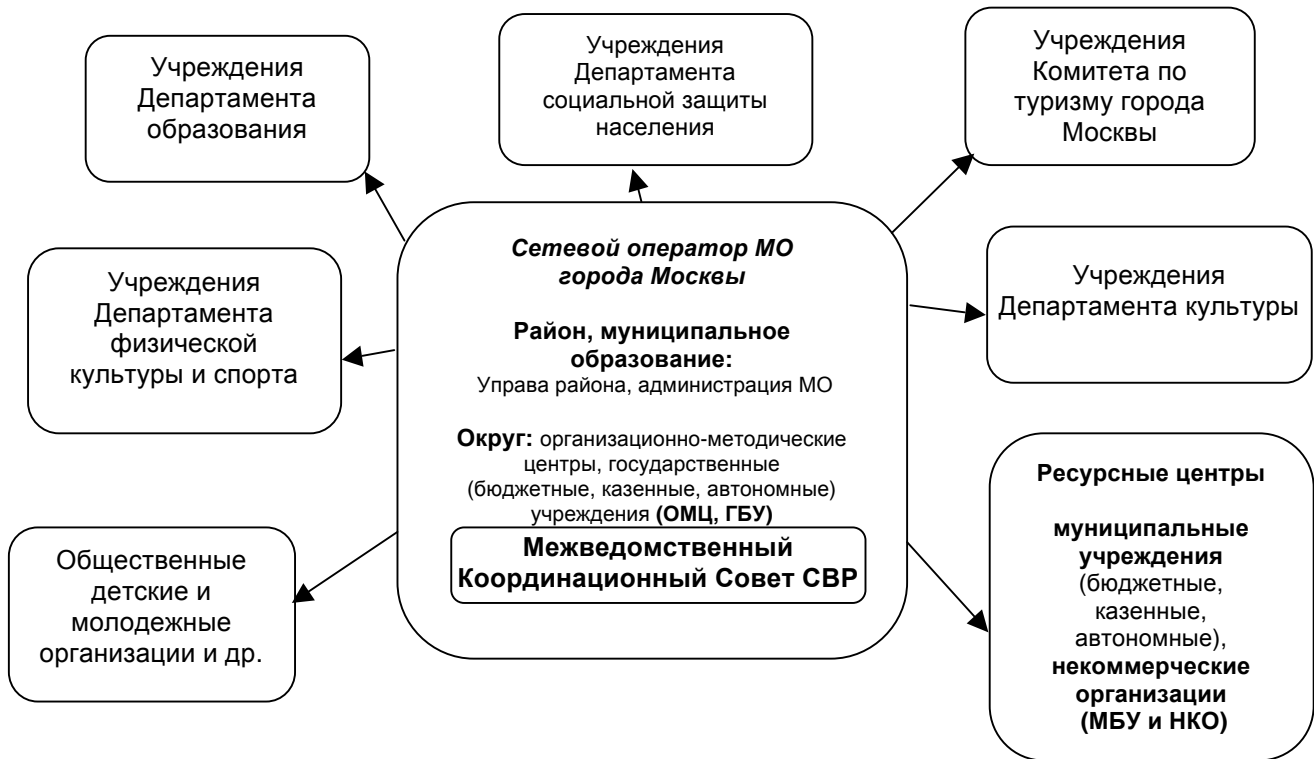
Учреждения Департамента образования

Учреждения Департамента социальной защиты населения

Учреждения Комитета по туризму города Москвы

Учреждения Департамента физической культуры и спорта

Сетевой оператор МО города Москвы

Район, муниципальное образование:
Управа района, администрация МО

Округ: организационно-методические центры, государственные (бюджетные, казенные, автономные) учреждения (ОМЦ, ГБУ)

Межведомственный Координационный Совет СВР

Учреждения Департамента культуры

Общественные детские и молодежные организации и др.

Ресурсные центры

муниципальные учреждения (бюджетные, казенные, автономные), некоммерческие организации (МБУ и НКО)